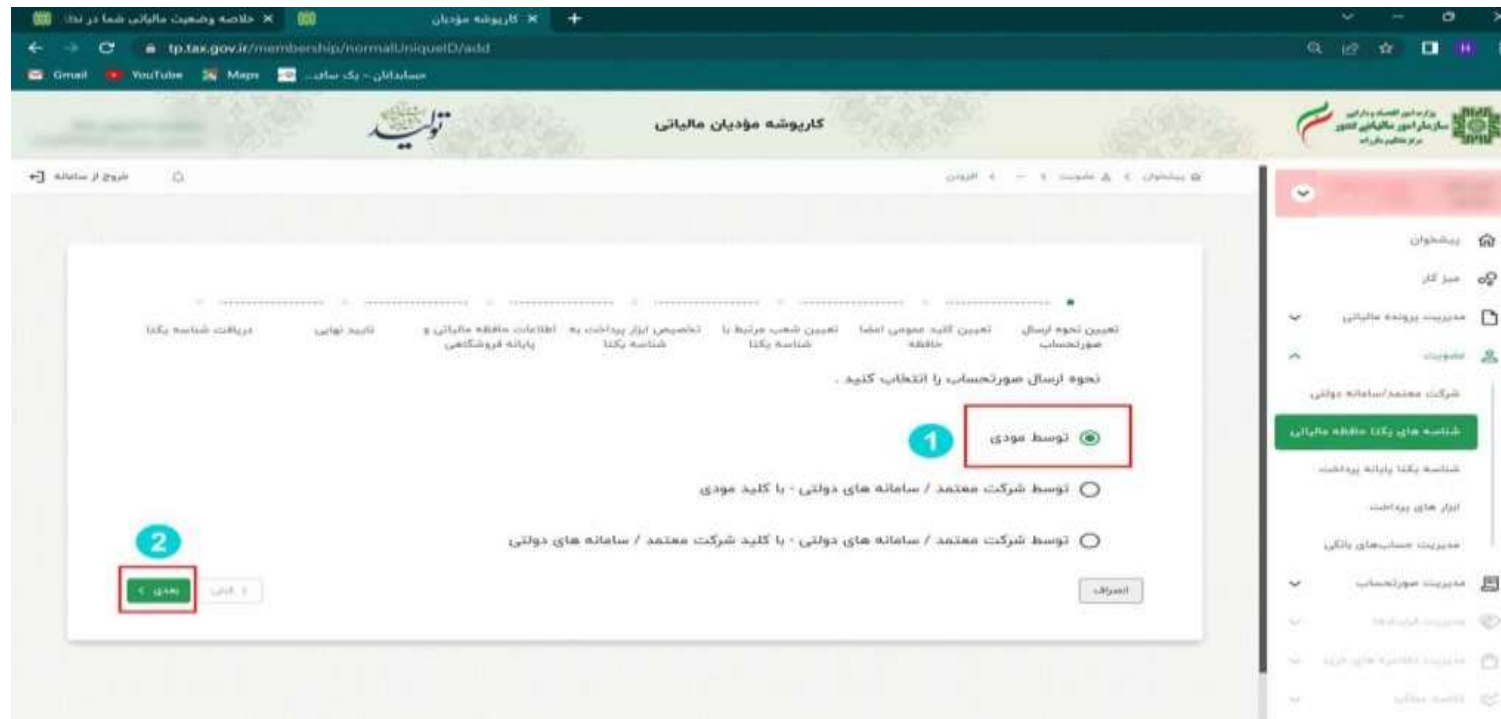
خلاصه وضعیت مالیاتی شما در نگاه | کارپوشه مؤدیان | +

tp.tax.gov.ir/membership/normalUniqueID/add

Gmail YouTube Maps حسابداری - یک سایت...

سازمان امور مالیاتی کشور

کارپوشه مؤدیان مالیاتی

تولید

پیشخوان > عضویت > ... > افزودن

خروج از سامانه

پیشخوان

میز کار

مدیریت پرونده مالیاتی

عضویت

شرکت معتمد/سامانه دولتی

شناسه های یکتا حافظه مالیاتی

شناسه یکتا پایانه پرداخت

ابزار های پرداخت

مدیریت حساب‌های بانکی

مدیریت صورتحساب

مدیریت ...

مدیریت ...

...

تعیین نحوه ارسال صورتحساب | تعیین کلید عمومی امضا حافظه | تعیین شعب مرتبط با شناسه یکتا | تخصیص ابزار پرداخت به شناسه یکتا | اطلاعات حافظه مالیاتی و پایانه فروشگاهی | تایید نهایی | دریافت شناسه یکتا

نحوه ارسال صورتحساب را انتخاب کنید .

1

توسط مودی

توسط شرکت معتمد / سامانه های دولتی - با کلید مودی

توسط شرکت معتمد / سامانه های دولتی - با کلید شرکت معتمد / سامانه های دولتی

2

بعدی >

< قبلی

انصراف